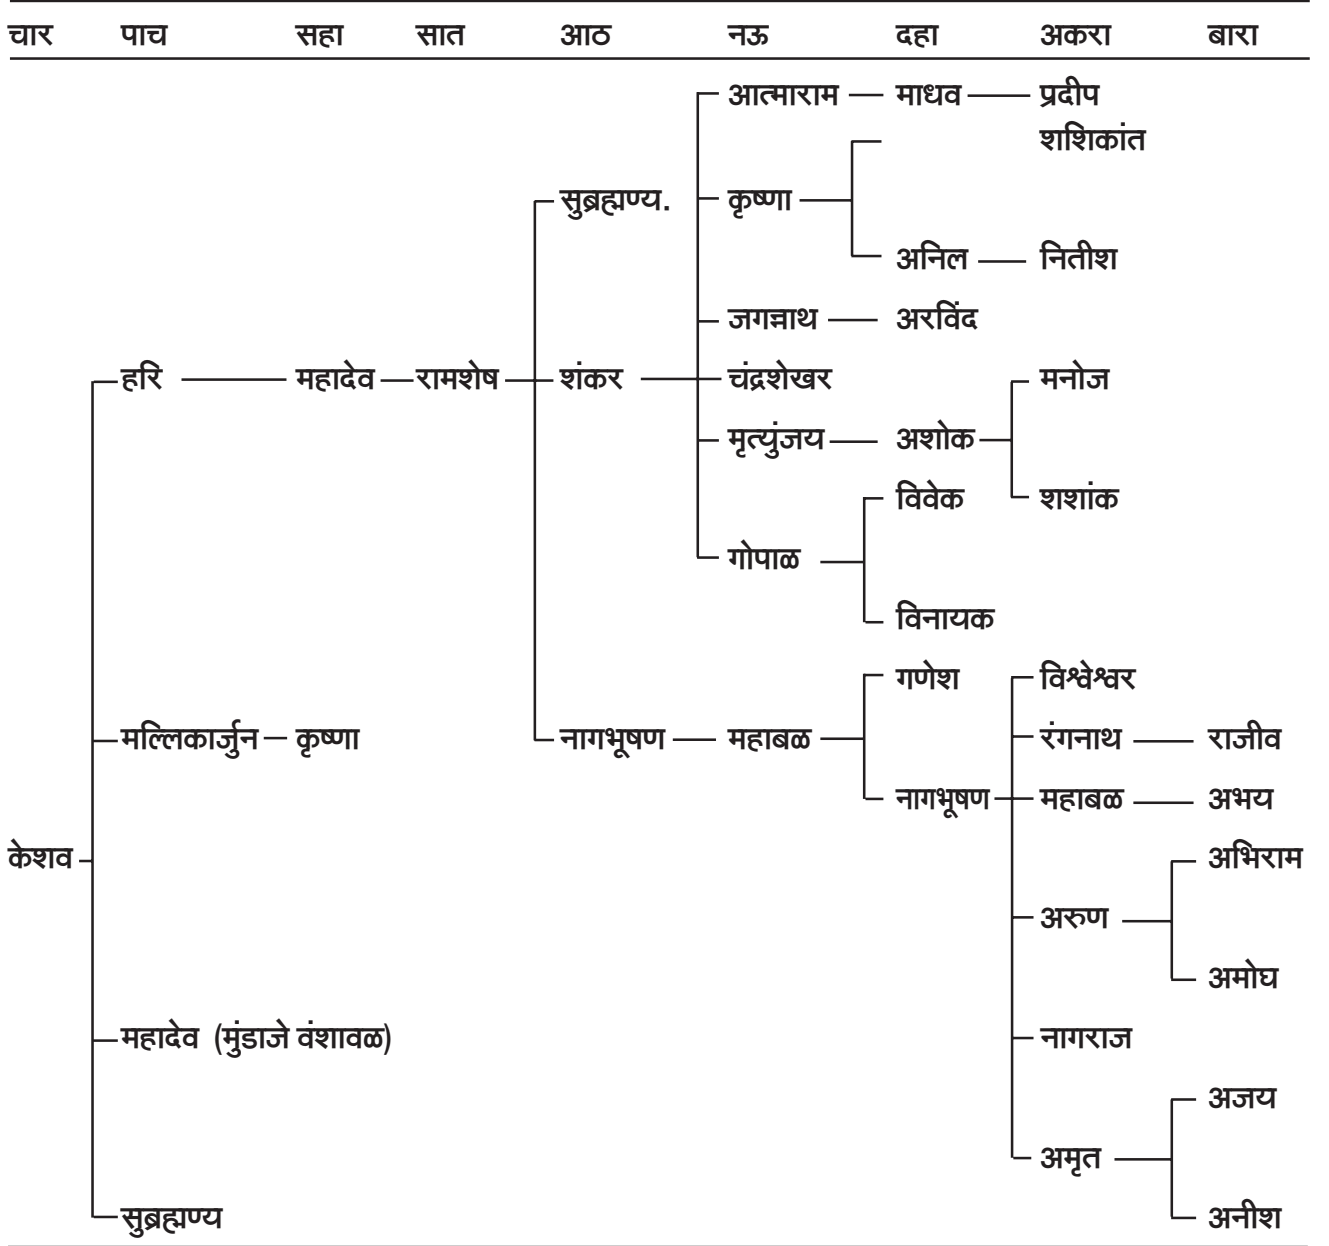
चार पाच सहा सात आठ नऊ दहा अकरा बारा

केशव
हरि — महादेव — रामशेष
सुब्रह्मण्य.
आत्माराम — माधव — प्रदीप
शशिकांत
कृष्णा
अनिल — नितीश
शंकर
जगन्नाथ — अरविंद
चंद्रशेखर
मृत्युंजय — अशोक
मनोज
शशांक
गोपाळ
विवेक
विनायक
नागभूषण — महाबळ
गणेश
विश्वेश्वर
नागभूषण
रंगनाथ — राजीव
महाबळ — अभय
अरुण
अभिराम
अमोघ
नागराज
अमृत
अजय
अनीश
मल्लिकार्जुन — कृष्णा
महादेव (मुंडाजे वंशावळ)
सुब्रह्मण्य